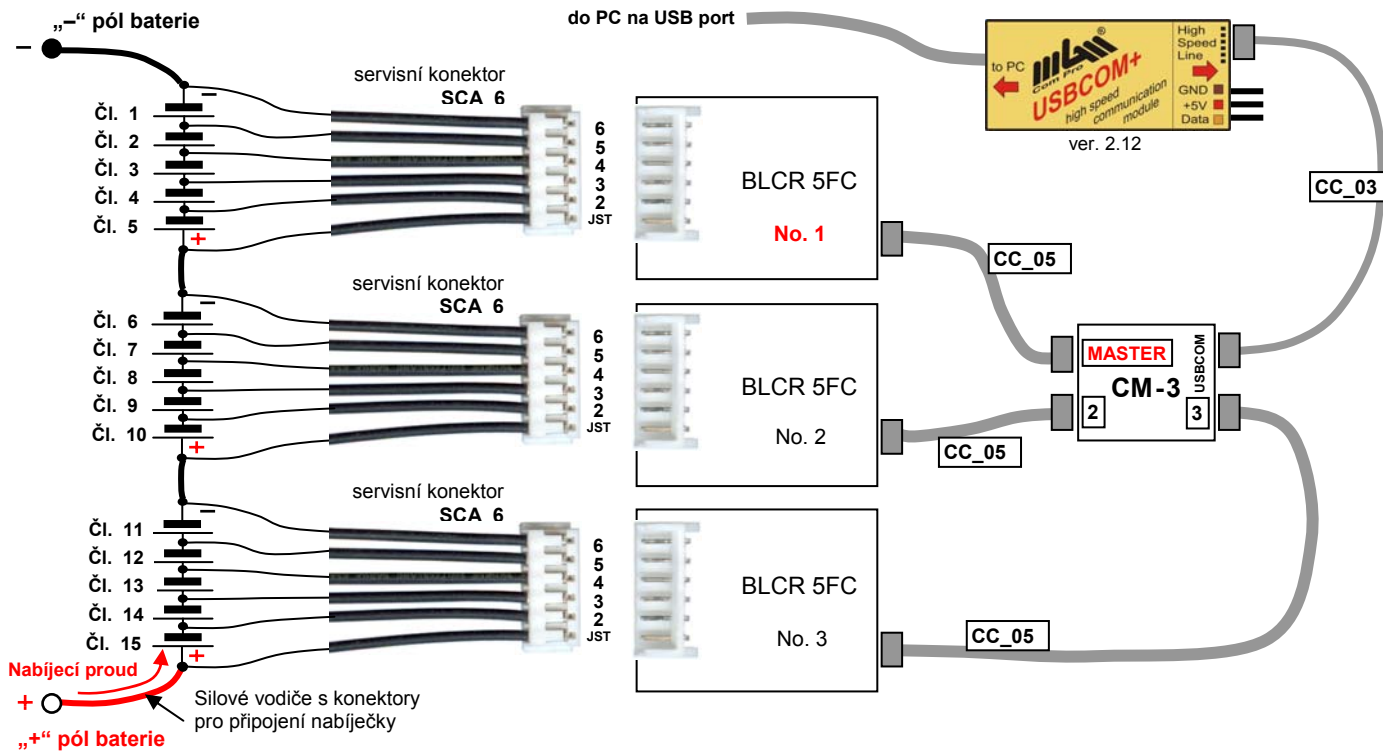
„–“ pól baterie

–

do PC na USB port

to PC
USBCOM+
high speed communication module
High Speed Line
GND
+5V
Data
ver. 2.12

servisní konektor
SCA 6

Čl. 1
Čl. 2
Čl. 3
Čl. 4
Čl. 5

6
5
4
3
2
JST

BLCR 5FC
No. 1

CC_03

CC_05

servisní konektor
SCA 6

Čl. 6
Čl. 7
Čl. 8
Čl. 9
Čl. 10

6
5
4
3
2
JST

BLCR 5FC
No. 2

MASTER
CM-3
USBCOM
2
3

CC_05

servisní konektor
SCA 6

Čl. 11
Čl. 12
Čl. 13
Čl. 14
Čl. 15

6
5
4
3
2
JST

BLCR 5FC
No. 3

CC_05

Nabíjecí proud

+

Silové vodiče s konektory pro připojení nabíječky

„+“ pól baterie